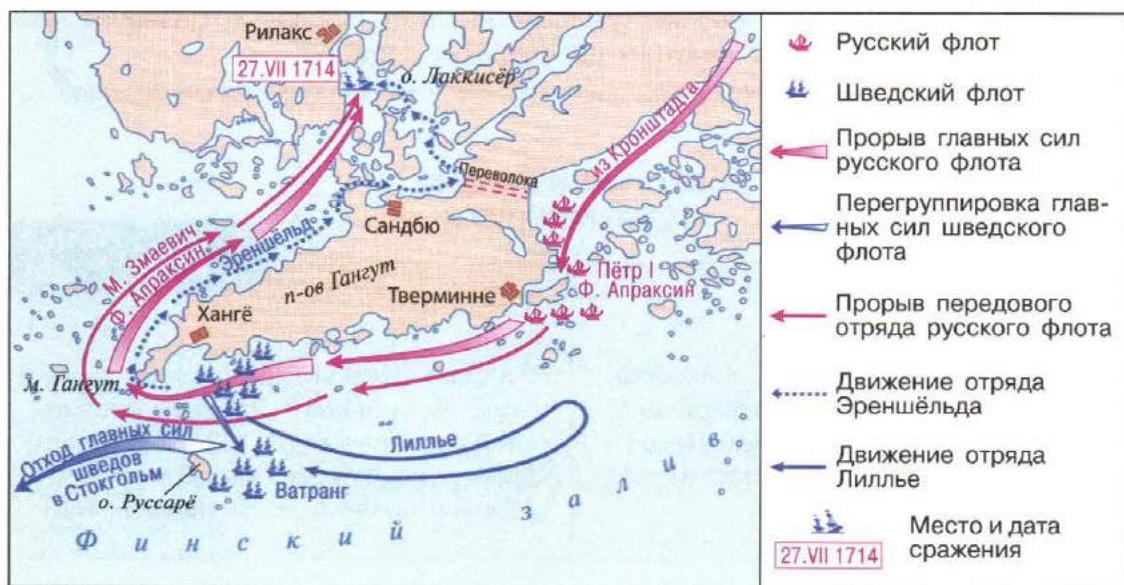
Рилакс
27.VII 1714
о. Лаккисёр
Переволока
из Кронштадта
Сандбю
М. Змаевич
Ф. Апраксин
Эреншёльд
п-ов Гангут
Тверминне
Пётр I
Ф. Апраксин
Хангё
м. Гангут
Отход главных сил шведов в Стокгольм
о. Руссарё
Ватранг
Лиллье
Финский залив

Русский флот
Шведский флот
Прорыв главных сил русского флота
Перегруппировка главных сил шведского флота
Прорыв передового отряда русского флота
Движение отряда Эреншёльда
Движение отряда Лиллье
Место и дата сражения
27.VII 1714